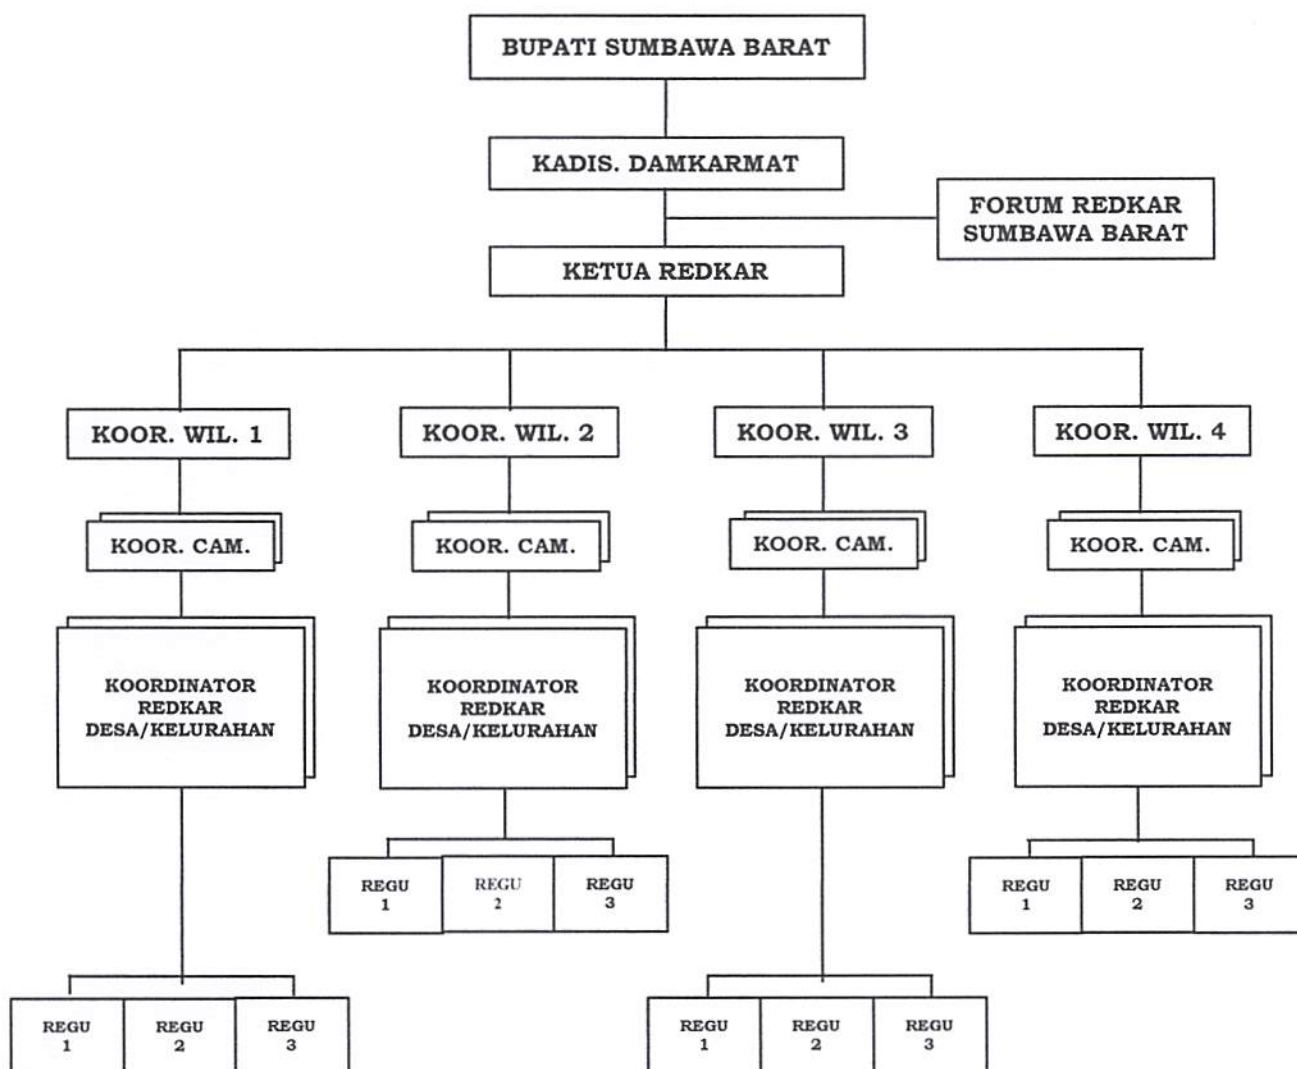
BUPATI SUMBAWA BARAT

KADIS. DAMKARMAT

FORUM REDKAR SUMBAWA BARAT

KETUA REDKAR

KOOR. WIL. 1

KOOR. CAM.

KOORDINATOR REDKAR DESA/KELURAHAN

REGU 1

REGU 2

REGU 3

KOOR. WIL. 2

KOOR. CAM.

KOORDINATOR REDKAR DESA/KELURAHAN

REGU 1

REGU 2

REGU 3

KOOR. WIL. 3

KOOR. CAM.

KOORDINATOR REDKAR DESA/KELURAHAN

REGU 1

REGU 2

REGU 3

KOOR. WIL. 4

KOOR. CAM.

KOORDINATOR REDKAR DESA/KELURAHAN

REGU 1

REGU 2

REGU 3